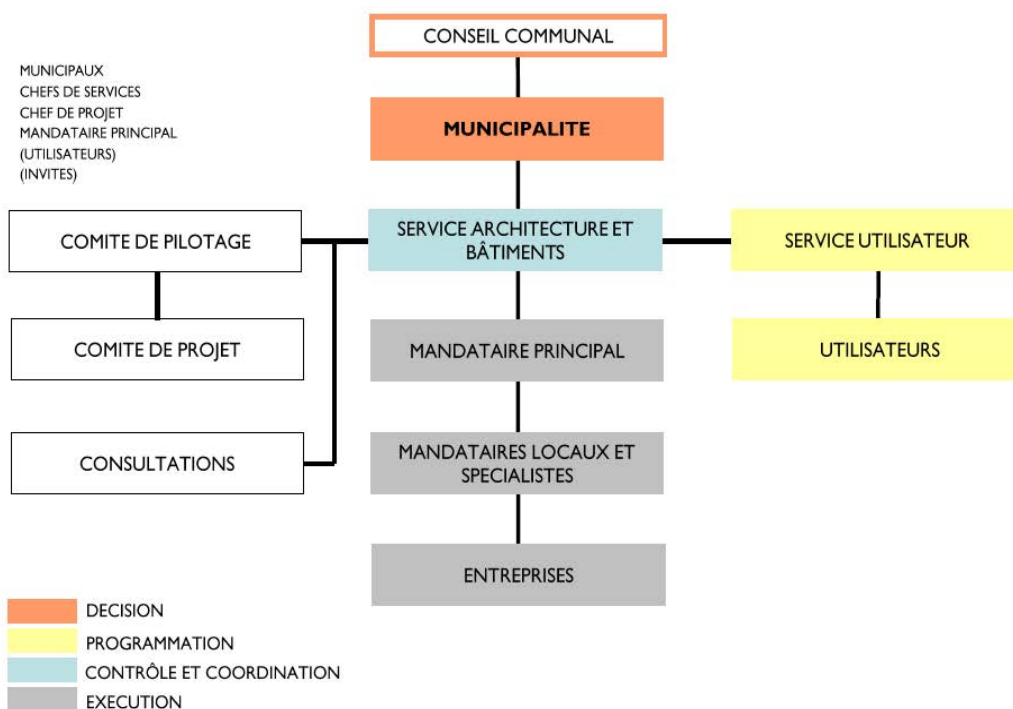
CONSEIL COMMUNAL

MUNICIPAUX
CHEFS DE SERVICES
CHEF DE PROJET
MANDATAIRE PRINCIPAL
(UTILISATEURS)
(INVITES)

MUNICIPALITE

COMITE DE PILOTAGE

SERVICE ARCHITECTURE ET BÂTIMENTS

SERVICE UTILISATEUR

COMITE DE PROJET

MANDATAIRE PRINCIPAL

UTILISATEURS

CONSULTATIONS

MANDATAIRES LOCAUX ET SPECIALISTES

ENTREPRISES

DECISION
PROGRAMMATION
CONTRÔLE ET COORDINATION
EXECUTION